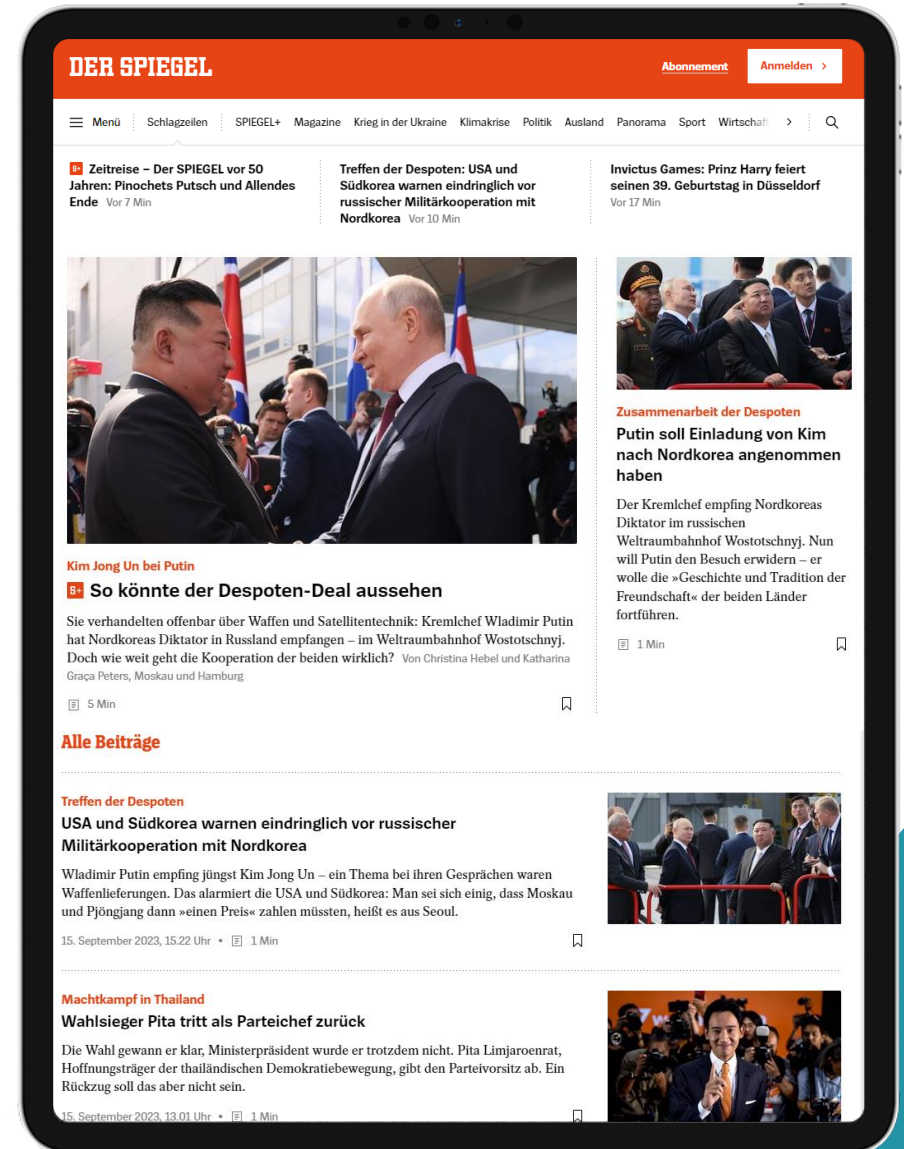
DER SPIEGEL

Abonnement

Anmelden >

Menü | Schlagzeilen | SPIEGEL+ | Magazine | Krieg in der Ukraine | Klimakrise | Politik | Ausland | Panorama | Sport | Wirtschaf >

S+ Zeitreise – Der SPIEGEL vor 50 Jahren: Pinochets Putsch und Allendes Ende Vor 7 Min

Treffen der Despoten: USA und Südkorea warnen eindringlich vor russischer Militärkooperation mit Nordkorea Vor 10 Min

Invictus Games: Prinz Harry feiert seinen 39. Geburtstag in Düsseldorf Vor 17 Min

Kim Jong Un bei Putin

S+ So könnte der Despoten-Deal aussehen

Sie verhandelten offenbar über Waffen und Satellitentechnik: Kremlchef Wladimir Putin hat Nordkoreas Diktator in Russland empfangen – im Weltraumbahnhof Wostotschnyj. Doch wie weit geht die Kooperation der beiden wirklich? Von Christina Hebel und Katharina Graça Peters, Moskau und Hamburg

5 Min

Zusammenarbeit der Despoten

Putin soll Einladung von Kim nach Nordkorea angenommen haben

Der Kremlchef empfing Nordkoreas Diktator im russischen Weltraumbahnhof Wostotschnyj. Nun will Putin den Besuch erwidern – er wolle die »Geschichte und Tradition der Freundschaft« der beiden Länder fortführen.

1 Min

Alle Beiträge

Treffen der Despoten

USA und Südkorea warnen eindringlich vor russischer Militärkooperation mit Nordkorea

Wladimir Putin empfing jüngst Kim Jong Un – ein Thema bei ihren Gesprächen waren Waffenlieferungen. Das alarmiert die USA und Südkorea: Man sei sich einig, dass Moskau und Pjöngjang dann »einen Preis« zahlen müssten, heißt es aus Seoul.

15. September 2023, 15.22 Uhr • 1 Min

Machtkampf in Thailand

Wahlsieger Pita tritt als Parteichef zurück

Die Wahl gewann er klar, Ministerpräsident wurde er trotzdem nicht. Pita Limjaroenrat, Hoffnungsträger der thailändischen Demokratiebewegung, gibt den Parteivorsitz ab. Ein Rückzug soll das aber nicht sein.

15. September 2023, 13.01 Uhr • 1 Min